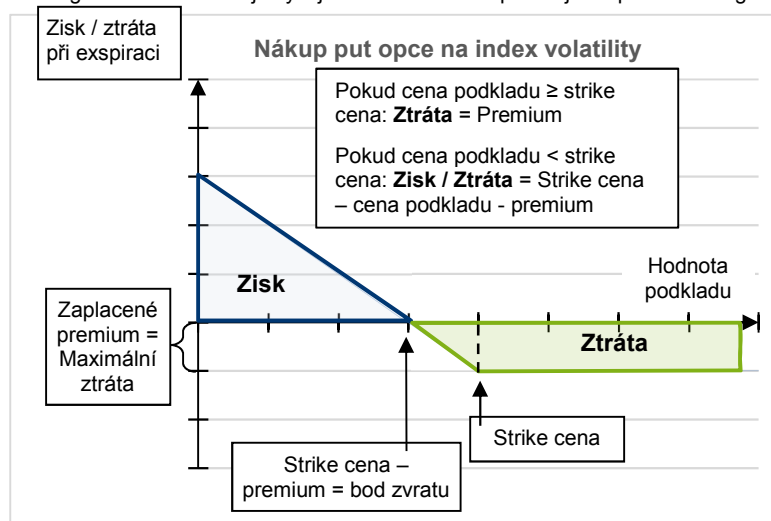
Zisk / ztráta při exspiraci

Nákup put opce na index volatility

Pokud cena podkladu ≥ strike cena: **Ztráta** = Premium

Pokud cena podkladu < strike cena: **Zisk / Ztráta** = Strike cena – cena podkladu - premium

Zisk

Hodnota podkladu

Zaplacené premium = Maximální ztráta

Ztráta

Strike cena

Strike cena – premium = bod zvratu